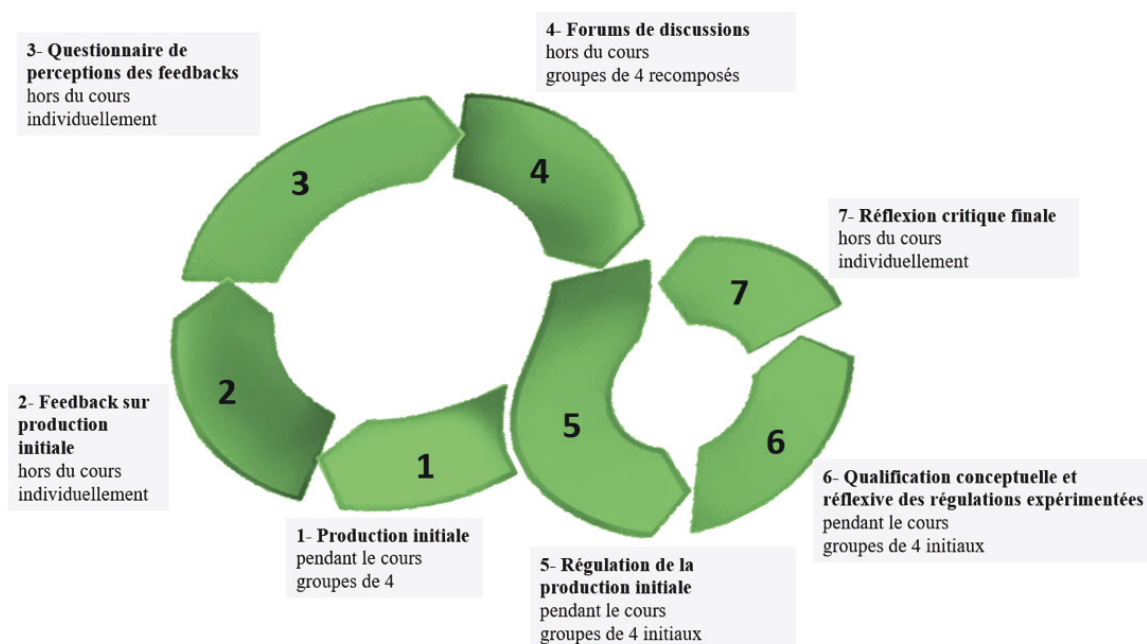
3- Questionnaire de perceptions des feedbacks
hors du cours
individuellement

4- Forums de discussions
hors du cours
groupes de 4 recomposés

3

4

7- Réflexion critique finale
hors du cours
individuellement

7

2

2- Feedback sur production initiale
hors du cours
individuellement

5

6

1

6- Qualification conceptuelle et réflexive des régulations expérimentées
pendant le cours
groupes de 4 initiaux

1- Production initiale
pendant le cours
groupes de 4

5- Régulation de la production initiale
pendant le cours
groupes de 4 initiaux